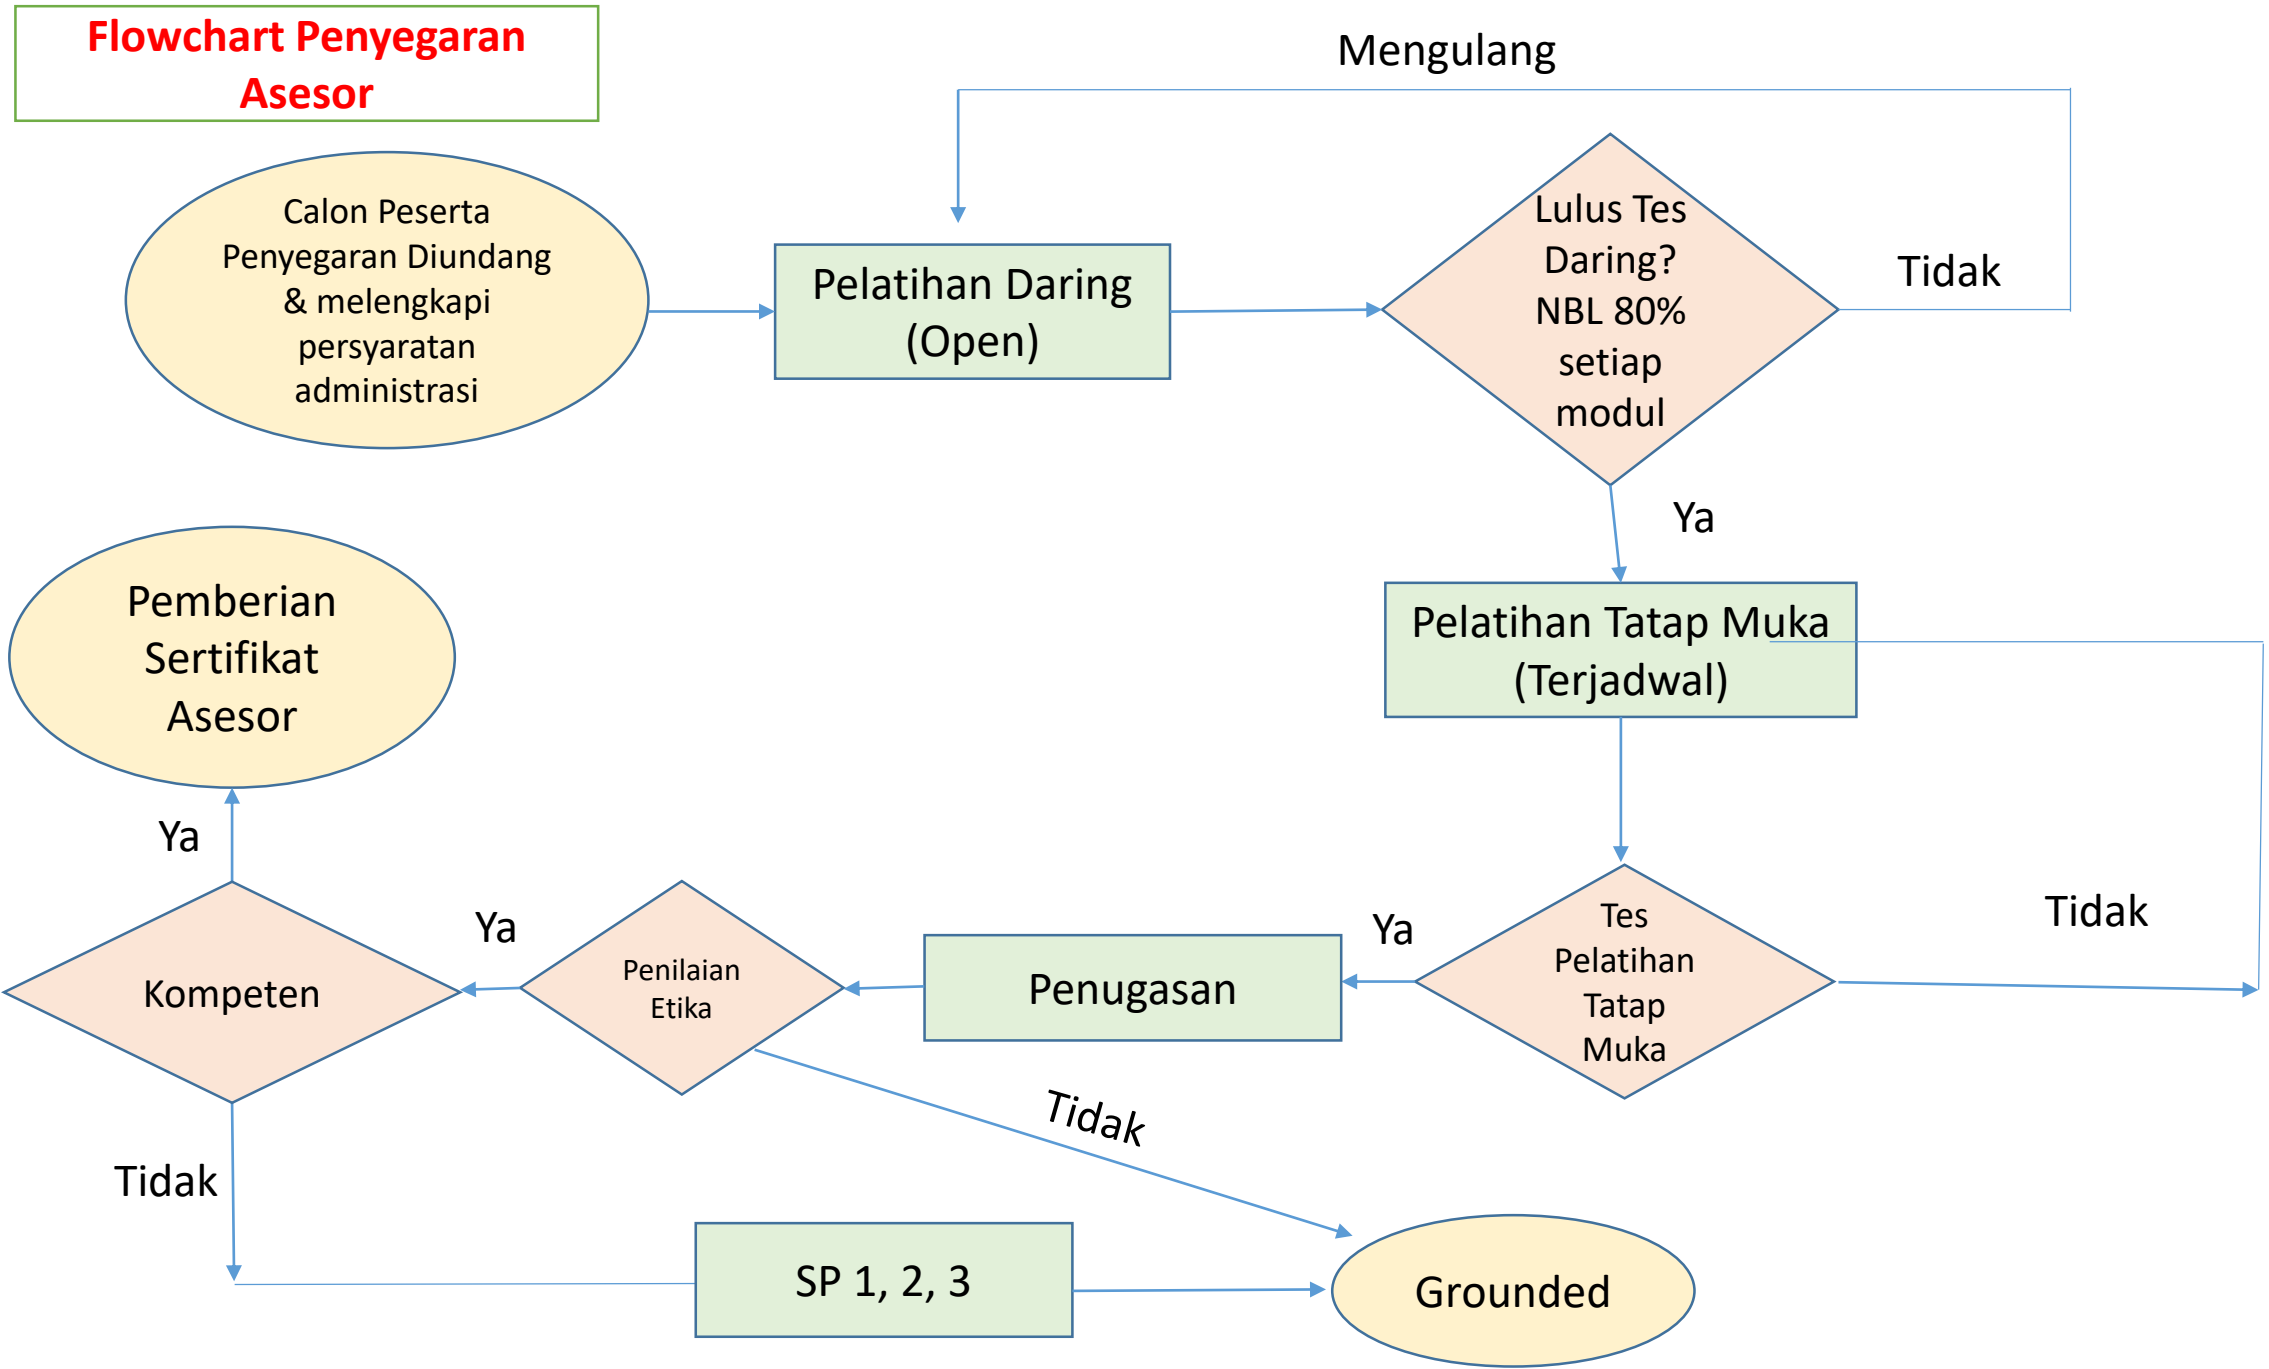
Flowchart Penyegaran Asesor

Mengulang

Calon Peserta Penyegaran Diundang & melengkapi persyaratan administrasi

Pelatihan Daring (Open)

Lulus Tes Daring? NBL 80% setiap modul

Tidak

Ya

Pemberian Sertifikat Asesor

Pelatihan Tatap Muka (Terjadwal)

Ya

Ya

Ya

Tidak

Kompeten

Penilaian Etika

Penugasan

Tes Pelatihan Tatap Muka

Tidak

Tidak

SP 1, 2, 3

Grounded